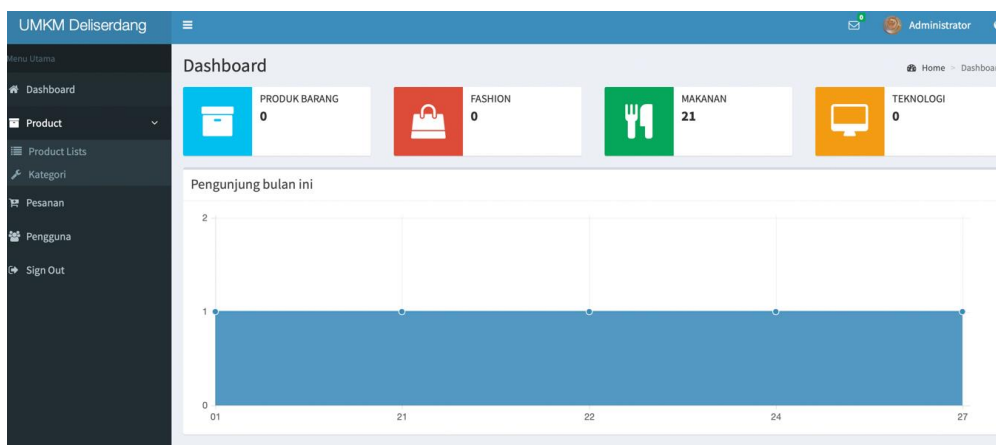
UMKM Deliserdang

0

Administrator

Menu Utama

Dashboard

Product

Product Lists

Kategori

Pesanan

Pengguna

Sign Out

Dashboard

Home > Dashboa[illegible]

PRODUK BARANG
0

FASHION
0

MAKANAN
21

TEKNOLOGI
0

Pengunjung bulan ini

2

1

0

01

21

22

24

27